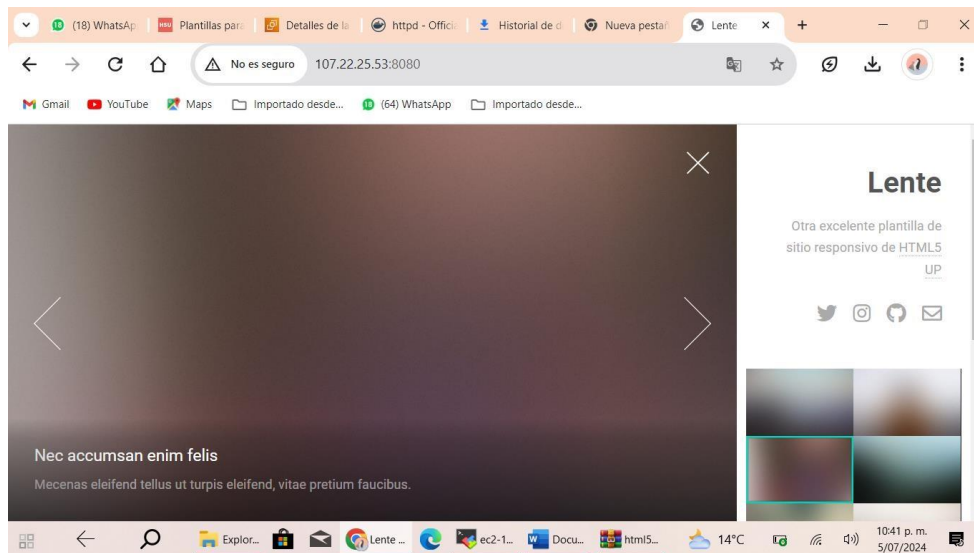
(18) WhatsAp | Plantillas para | Detalles de la | httpd - Offici | Historial de d | Nueva pesta | Lente ×

No es seguro 107.22.25.53:8080

Gmail YouTube Maps Importado desde... (64) WhatsApp Importado desde...

Lente

Otra excelente plantilla de sitio responsivo de HTML5 UP

Nec accumsan enim felis

Mecenas eleifend tellus ut turpis eleifend, vitae pretium faucibus.

Explor... Lente ... ec2-1... Docu... html5... 14°C 10:41 p. m. 5/07/2024